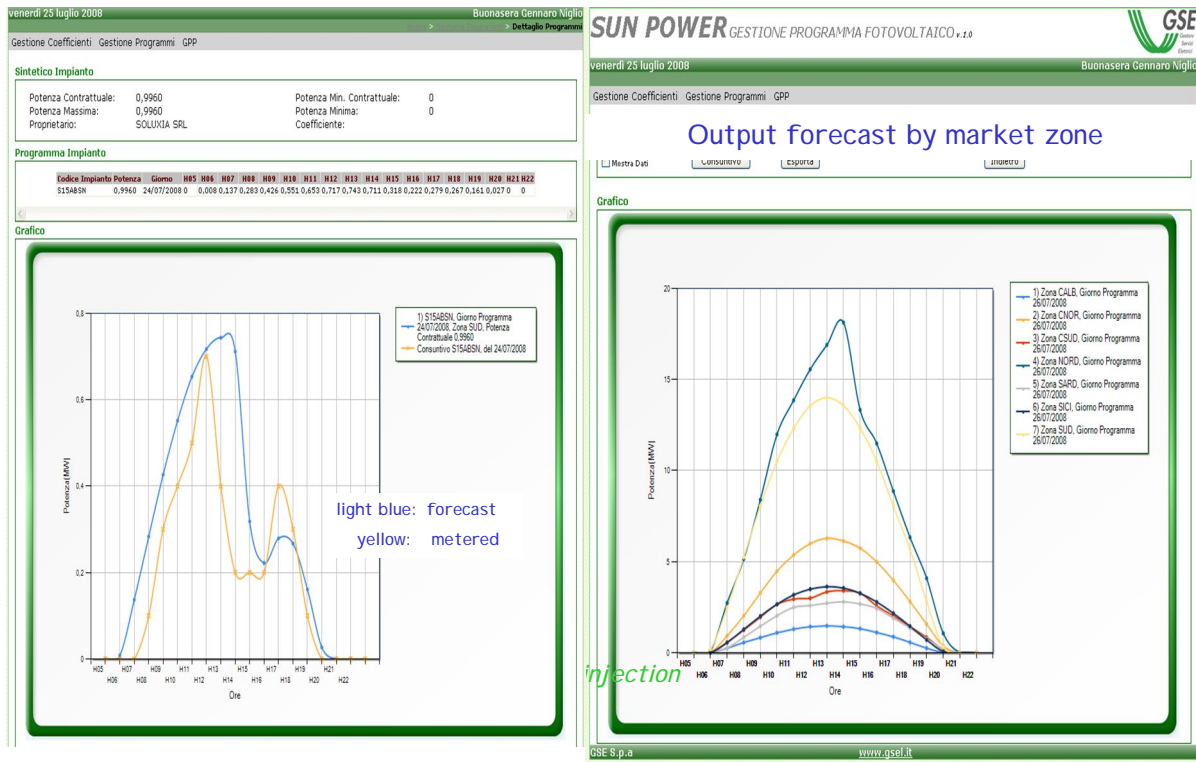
venerdì 25 luglio 2008
Buonasera Gennaro Niglio
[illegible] > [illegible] > Dettaglio Programmi

Gestione Coefficienti Gestione Programmi GPP

Sintetico Impianto

Potenza Contrattuale: 0,9960
Potenza Massima: 0,9960
Proprietario: SOLUXIA SRL
Potenza Min. Contrattuale: 0
Potenza Minima: 0
Coefficiente:

Programma Impianto

| Codice Impianto | Potenza | Giorno | H05 | H06 | H07 | H08 | H09 | H10 | H11 | H12 | H13 | H14 | H15 | H16 | H17 | H18 | H19 | H20 | H21 | H22 |
|---|---|---|---|---|---|---|---|---|---|---|---|---|---|---|---|---|---|---|---|---|
| S15ABSN | 0,9960 | 24/07/2008 | 0 | 0,008 | 0,137 | 0,283 | 0,426 | 0,551 | 0,653 | 0,717 | 0,743 | 0,711 | 0,318 | 0,222 | 0,279 | 0,267 | 0,161 | 0,027 | 0 | 0 |

Grafico

1) S15ABSN, Giorno Programma 24/07/2008, Zona SUD, Potenza Contrattuale 0,9960
Consuntivo S15ABSN, del 24/07/2008

0,8
0,6
0,4
0,2
0
Potenza [MW]
H05 H06 H07 H08 H09 H10 H11 H12 H13 H14 H15 H16 H17 H18 H19 H20 H21 H22
Ore

light blue: forecast
yellow: metered

SUN POWER GESTIONE PROGRAMMA FOTOVOLTAICO v.1.0
GSE Gestore Servizi Elettrici

venerdì 25 luglio 2008
Buonasera Gennaro Niglio

Gestione Coefficienti Gestione Programmi GPP

Output forecast by market zone

Mostra Dati
Consuntivo
Esporta
Indietro

Grafico

1) Zona CALB, Giorno Programma 26/07/2008
2) Zona CNOR, Giorno Programma 26/07/2008
3) Zona CSUD, Giorno Programma 26/07/2008
4) Zona NORD, Giorno Programma 26/07/2008
5) Zona SARD, Giorno Programma 26/07/2008
6) Zona SICI, Giorno Programma 26/07/2008
7) Zona SUD, Giorno Programma 26/07/2008

20
15
10
5
0
Potenza [MW]
H05 H06 H07 H08 H09 H10 H11 H12 H13 H14 H15 H16 H17 H18 H19 H20 H21 H22
Ore

injection

GSE S.p.a
www.gsel.it